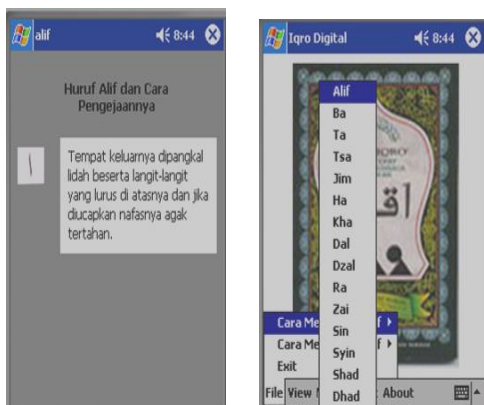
alif 8:44

Huruf Alif dan Cara Pengejaannya

ا

Tempat keluarnya dipangkal lidah beserta langit-langit yang lurus di atasnya dan jika diucapkan nafasnya agak tertahan.

Iqro Digital 8:44

Alif
Ba
Ta
Tsa
Jim
Ha
Kha
Dal
Dzal
Ra
Zai
Sin
Syin
Shad
Dhad

Cara Me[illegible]f ▸
Cara Me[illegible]f ▸
Exit

File View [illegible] About